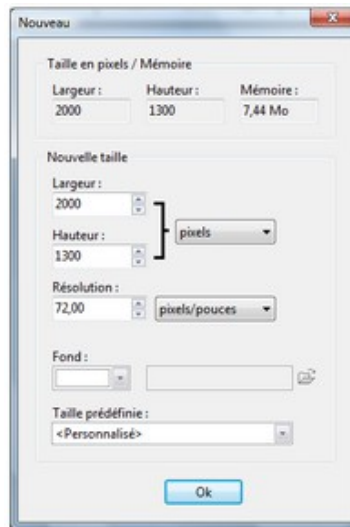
Nouveau

Taille en pixels / Mémoire

Largeur :
2000

Hauteur :
1300

Mémoire :
7,44 Mo

Nouvelle taille

Largeur :
2000

Hauteur :
1300

pixels

Résolution :
72,00

pixels/pouces

Fond :

Taille prédéfinie :
<Personnalisé>

Ok